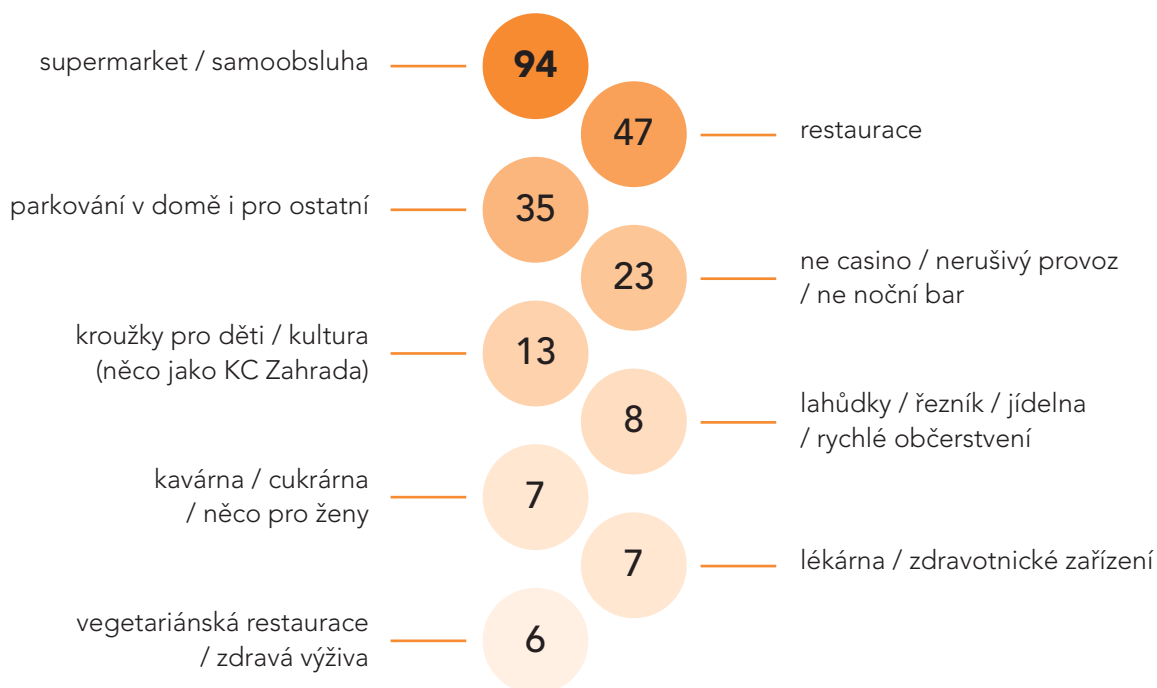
supermarket / samoobsluha 94

47 restaurace

parkování v domě i pro ostatní 35

23 ne casino / nerušivý provoz / ne noční bar

kroužky pro děti / kultura (něco jako KC Zahrada) 13

8 lahůdky / řezník / jídelna / rychlé občerstvení

kavárna / cukrárna / něco pro ženy 7

7 lékárna / zdravotnické zařízení

vegetariánská restaurace / zdravá výživa 6